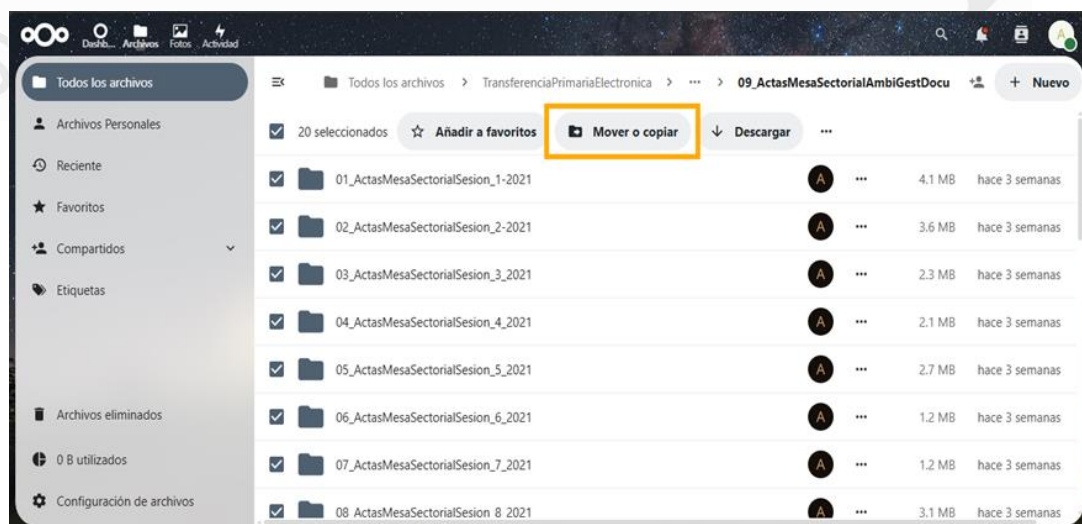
Dashb... Archivos Fotos Actividad

Todos los archivos
Archivos Personales
Reciente
Favoritos
Compartidos
Etiquetas

Archivos eliminados
0 B utilizados
Configuración de archivos

Todos los archivos > TransferenciaPrimariaElectronica > ··· > 09_ActasMesaSectorialAmbiGestDocu + Nuevo

20 seleccionados ☆ Añadir a favoritos Mover o copiar ↓ Descargar ···

| | | | |
|---|---|---|---|
| 01_ActasMesaSectorialSesion_1-2021 | A | 4.1 MB | hace 3 semanas |
| 02_ActasMesaSectorialSesion_2-2021 | A | 3.6 MB | hace 3 semanas |
| 03_ActasMesaSectorialSesion_3_2021 | A | 2.3 MB | hace 3 semanas |
| 04_ActasMesaSectorialSesion_4_2021 | A | 2.1 MB | hace 3 semanas |
| 05_ActasMesaSectorialSesion_5_2021 | A | 2.7 MB | hace 3 semanas |
| 06_ActasMesaSectorialSesion_6_2021 | A | 1.2 MB | hace 3 semanas |
| 07_ActasMesaSectorialSesion_7_2021 | A | 1.2 MB | hace 3 semanas |
| 08 ActasMesaSectorialSesion 8 2021 | A | 3.1 MB | hace 3 semanas |